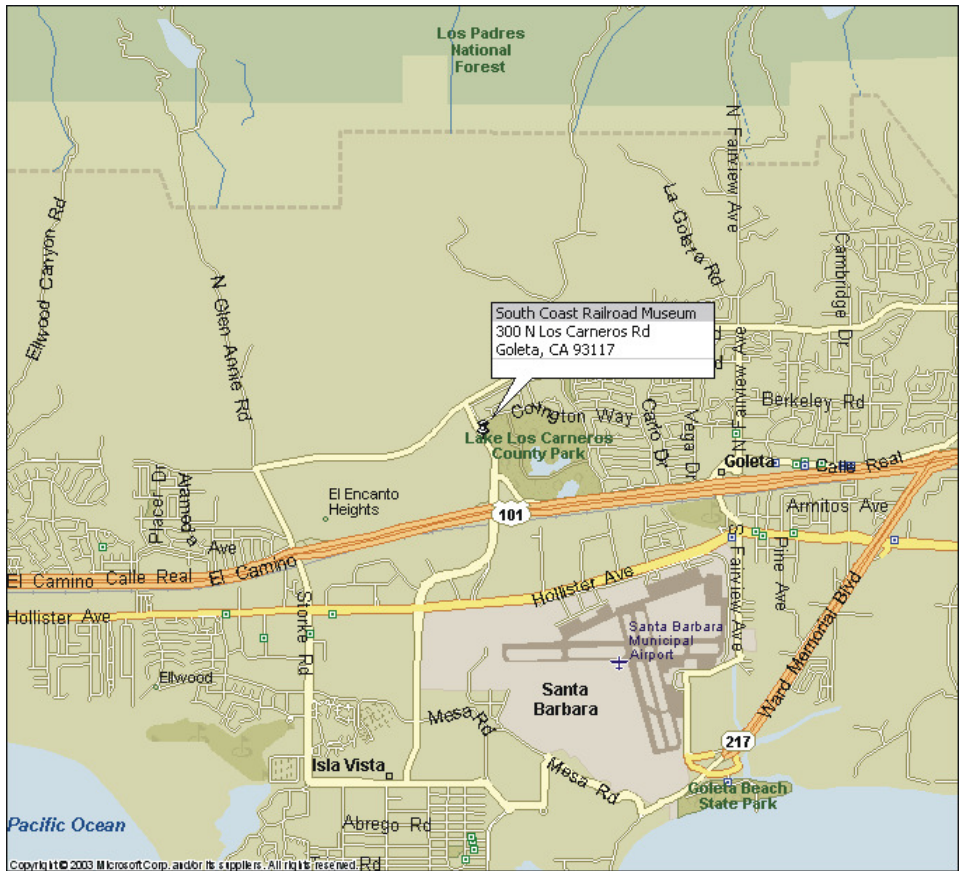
Los Padres National Forest

Ellwood Canyon Rd

N Glen Annie Rd

La Goleta Rd

N Fairview Ave

Cambridge Dr

South Coast Railroad Museum
300 N Los Carneros Rd
Goleta, CA 93117

Covington Way

Lake Los Carneros County Park

Calle Real

Berkeley Rd

Goleta

Armitos Ave

Placer Dr

Alameda Ave

El Encanto Heights

101

El Camino Calle Real El Camino

Hollister Ave

Hollister Ave

Storke Rd

Santa Barbara Municipal Airport

Pine Ave

Ward Memorial Blvd

Ellwood

Mesa Rd

Santa Barbara

Isla Vista

Mesa Rd

217

Goleta Beach State Park

Pacific Ocean

Abrego Rd

Copyright © 2003 Microsoft Corp. and/or its suppliers. All rights reserved.